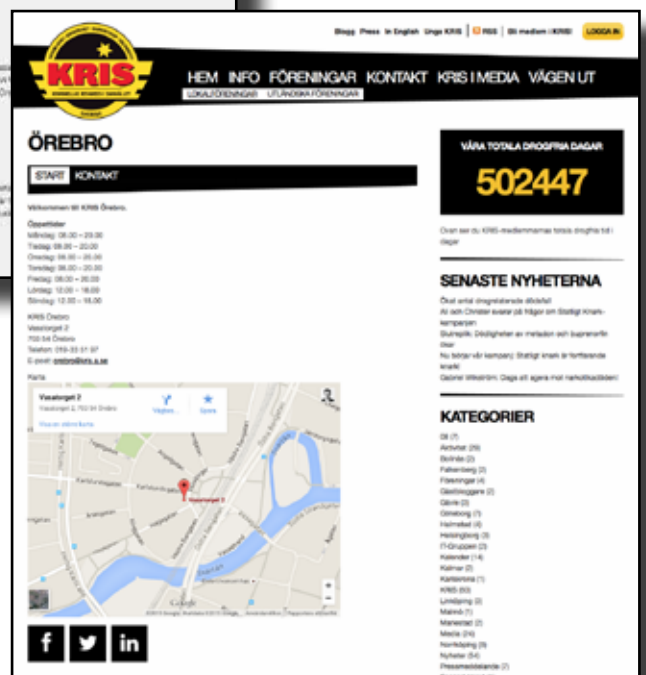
KRIS

Blogg Press In English Unga KRIS RSS Bli medlem i KRIS LOGGA IN

HEM INFO FÖRENINGAR KONTAKT KRIS I MEDIA VÄGEN UT

LOKALFÖRENINGAR UTLÄNDSKA FÖRENINGAR

ÖREBRO

START KONTAKT

Välkommen till KRIS Örebro.

Öppettider
Måndag: 08.00 – 20.00
Tisdag: 08.00 – 20.00
Onsdag: 08.00 – 20.00
Torsdag: 08.00 – 20.00
Fredag: 08.00 – 20.00
Lördag: 12.00 – 18.00
Söndag: 12.00 – 18.00

KRIS Örebro
Vasatorget 2
702 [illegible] Örebro
Telefon: 019-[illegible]
E-post: orebro@kris.a.se

Karta

Vasatorget 2
Vasatorget 2, 702 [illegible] Örebro
Vägbes... Spara
Visa en större karta

VÅRA TOTALA DROGFRIA DAGAR

502447

Ovan ser du KRIS-medlemmarnas totala drogfria tid i dagar

SENASTE NYHETERNA

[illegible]
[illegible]
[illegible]
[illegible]
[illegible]

KATEGORIER

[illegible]
Aktivitet (29)
Bollnäs (2)
Falkenberg (2)
Föreningar (4)
Gästbloggare (2)
Gävle (2)
Göteborg (7)
Halmstad (4)
Helsingborg (3)
IT-Gruppen (2)
Kalender (14)
Kalmar (2)
Karlskrona (1)
KRIS (50)
Linköping (3)
Malmö (1)
Mariestad (2)
Media (24)
Norrköping (9)
Nyheter (54)
Pressmeddelande (2)

f in